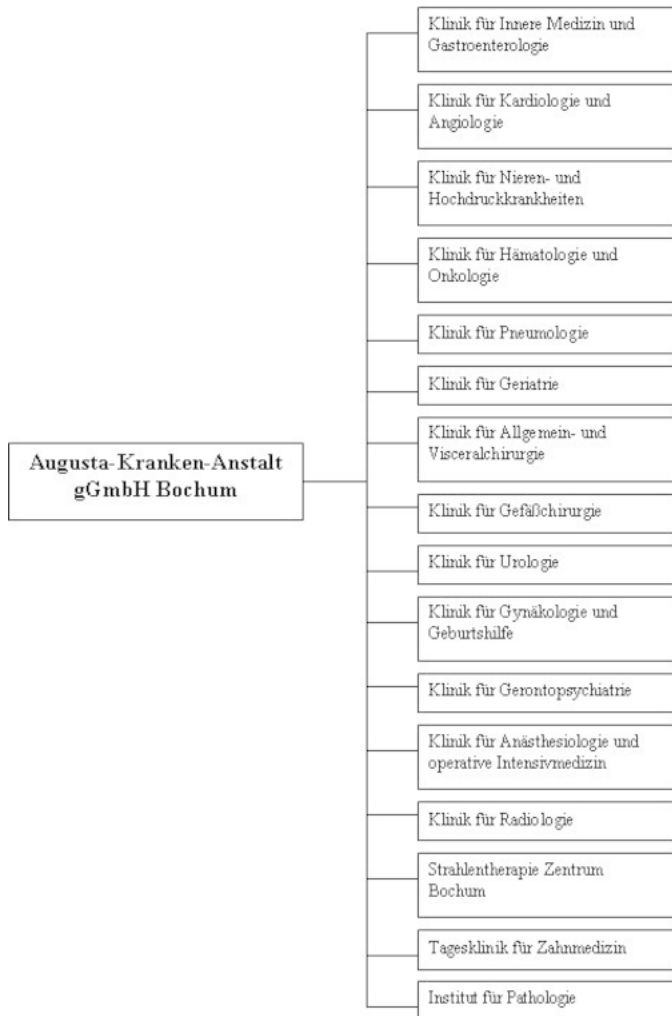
Augusta-Kranken-Anstalt gGmbH Bochum

Klinik für Innere Medizin und Gastroenterologie

Klinik für Kardiologie und Angiologie

Klinik für Nieren- und Hochdruckkrankheiten

Klinik für Hämatologie und Onkologie

Klinik für Pneumologie

Klinik für Geriatrie

Klinik für Allgemein- und Visceralchirurgie

Klinik für Gefäßchirurgie

Klinik für Urologie

Klinik für Gynäkologie und Geburtshilfe

Klinik für Gerontopsychiatrie

Klinik für Anästhesiologie und operative Intensivmedizin

Klinik für Radiologie

Strahlentherapie Zentrum Bochum

Tagesklinik für Zahnmedizin

Institut für Pathologie